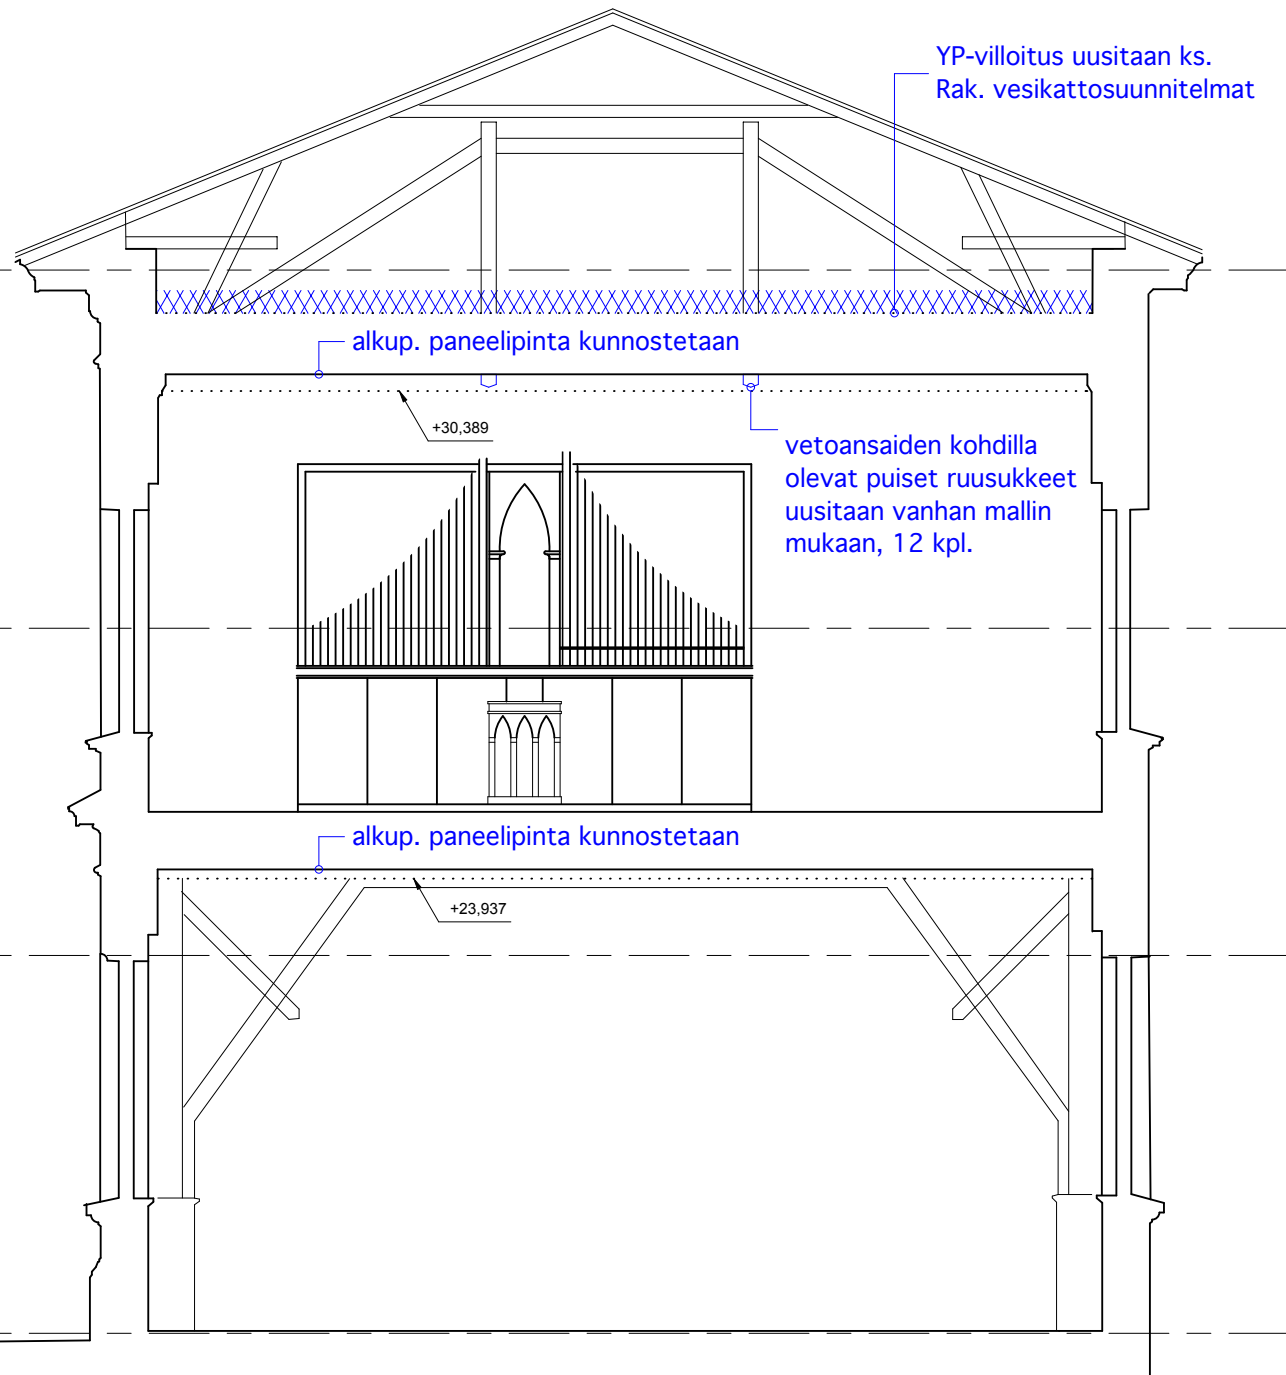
YP-villoitus uusitaan ks. Rak. vesikattosuunnitelmat

alkup. paneelipinta kunnostetaan

+30,389

vetoansaiden kohdilla olevat puiset ruusukkeet uusitaan vanhan mallin mukaan, 12 kpl.

alkup. paneelipinta kunnostetaan

+23,937